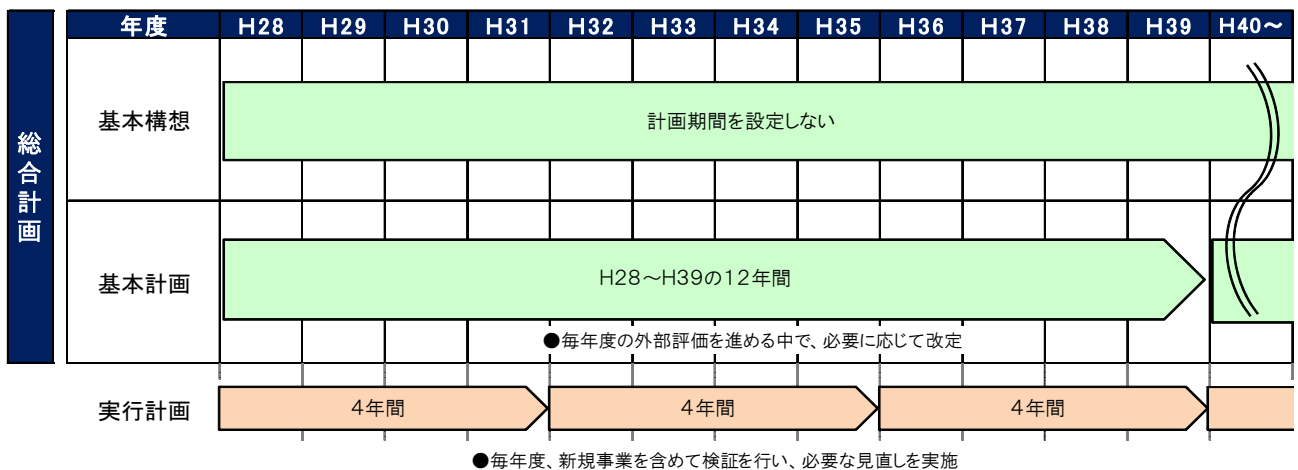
| 総合計画 | 年度 | H28 | H29 | H30 | H31 | H32 | H33 | H34 | H35 | H36 | H37 | H38 | H39 | H40～ |
|---|---|---|---|---|---|---|---|---|---|---|---|---|---|---|
| | 基本構想 | 計画期間を設定しない | | | | | | | | | | | | |
| | 基本計画 | H28～H39の12年間 | | | | | | | | | | | | |

●毎年度の外部評価を進める中で、必要に応じて改定

| 実行計画 | 4年間 | 4年間 | 4年間 |
|---|---|---|---|

●毎年度、新規事業を含めて検証を行い、必要な見直しを実施